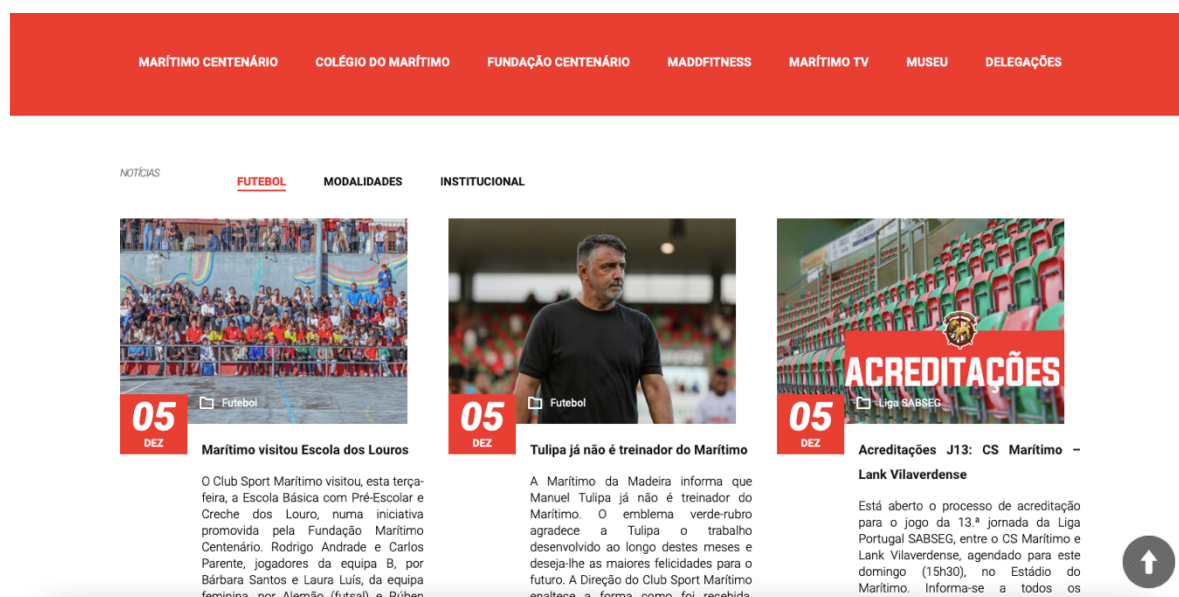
MARÍTIMO CENTENÁRIO COLÉGIO DO MARÍTIMO FUNDAÇÃO CENTENÁRIO MADDFITNESS MARÍTIMO TV MUSEU DELEGAÇÕES

NOTÍCIAS

FUTEBOL MODALIDADES INSTITUCIONAL

Futebol

05
DEZ

Marítimo visitou Escola dos Louros

O Club Sport Marítimo visitou, esta terça-feira, a Escola Básica com Pré-Escolar e Creche dos Louro, numa iniciativa promovida pela Fundação Marítimo Centenário. Rodrigo Andrade e Carlos Parente, jogadores da equipa B, por Bárbara Santos e Laura Luís, da equipa feminina, por Alemão (futsal) e Rúben

Futebol

05
DEZ

Tulipa já não é treinador do Marítimo

A Marítimo da Madeira informa que Manuel Tulipa já não é treinador do Marítimo. O emblema verde-rubro agradece a Tulipa o trabalho desenvolvido ao longo destes meses e deseja-lhe as maiores felicidades para o futuro. A Direção do Club Sport Marítimo enaltece a forma como foi recebida

ACREDITAÇÕES

Liga SABSEG

05
DEZ

Acreditações J13: CS Marítimo – Lank Vilaverdense

Está aberto o processo de acreditação para o jogo da 13.ª jornada da Liga Portugal SABSEG, entre o CS Marítimo e Lank Vilaverdense, agendado para este domingo (15h30), no Estádio do Marítimo. Informa-se a todos os